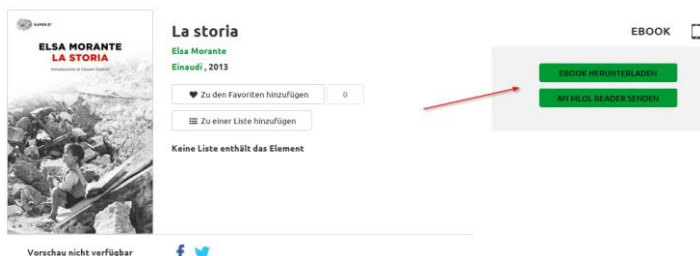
SUPER ET
ELSA MORANTE
LA STORIA
Introduzione di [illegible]

La storia
Elsa Morante
Einaudi , 2013

Zu den Favoriten hinzufügen 0
Zu einer Liste hinzufügen

Keine Liste enthält das Element

EBOOK

EBOOK HERUNTERLADEN
AN MLOL READER SENDEN

Vorschau nicht verfügbar